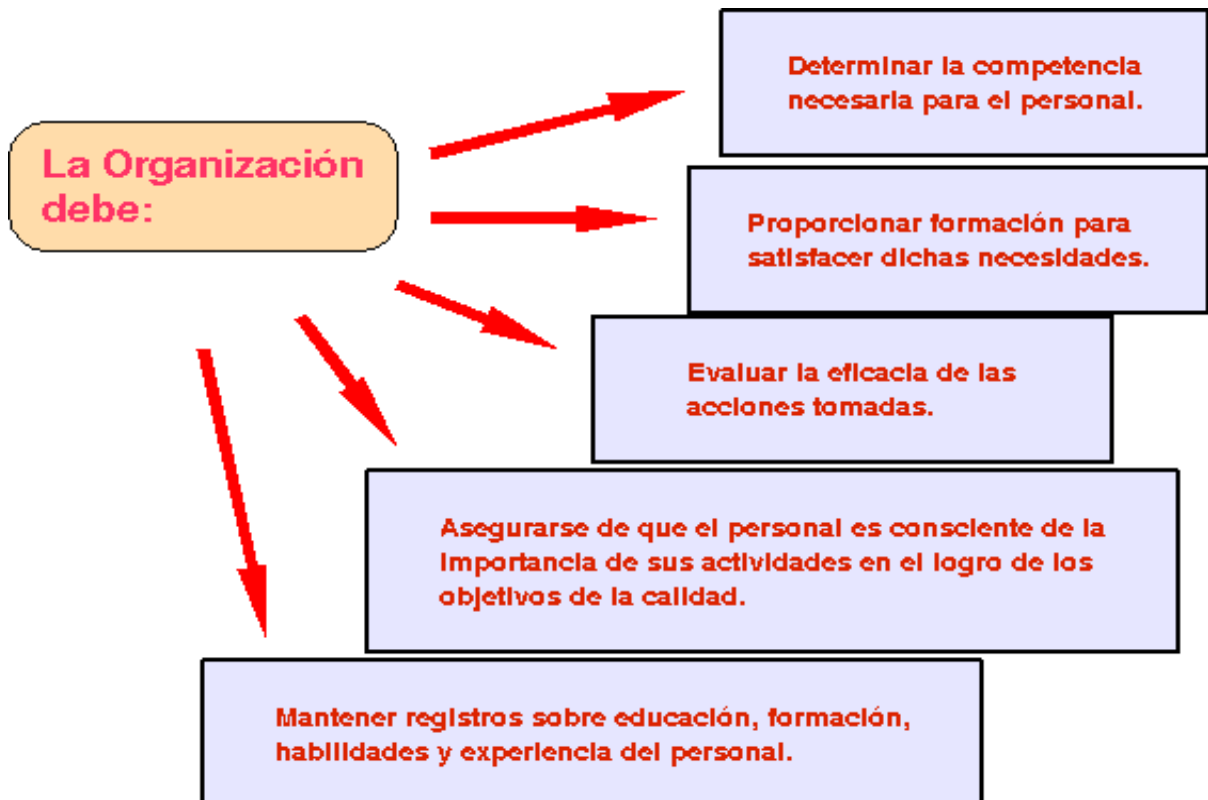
La Organización debe:

Determinar la competencia necesaria para el personal.

Proporcionar formación para satisfacer dichas necesidades.

Evaluar la eficacia de las acciones tomadas.

Asegurarse de que el personal es consciente de la importancia de sus actividades en el logro de los objetivos de la calidad.

Mantener registros sobre educación, formación, habilidades y experiencia del personal.